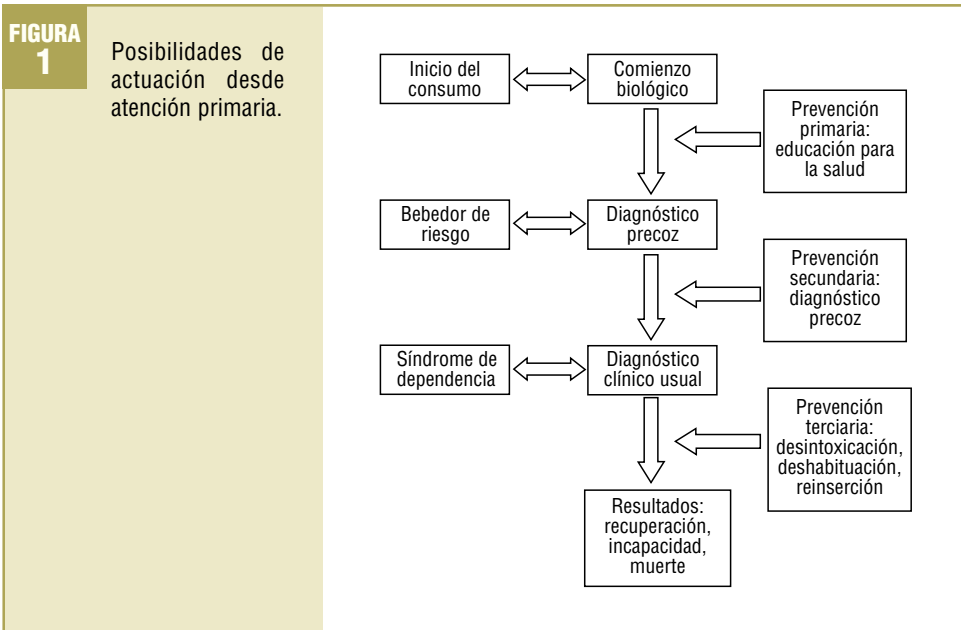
FIGURA 1

Posibilidades de actuación desde atención primaria.

Inicio del consumo

Comienzo biológico

Prevención primaria: educación para la salud

Bebedor de riesgo

Diagnóstico precoz

Prevención secundaria: diagnóstico precoz

Síndrome de dependencia

Diagnóstico clínico usual

Prevención terciaria: desintoxicación, deshabituación, reinserción

Resultados: recuperación, incapacidad, muerte